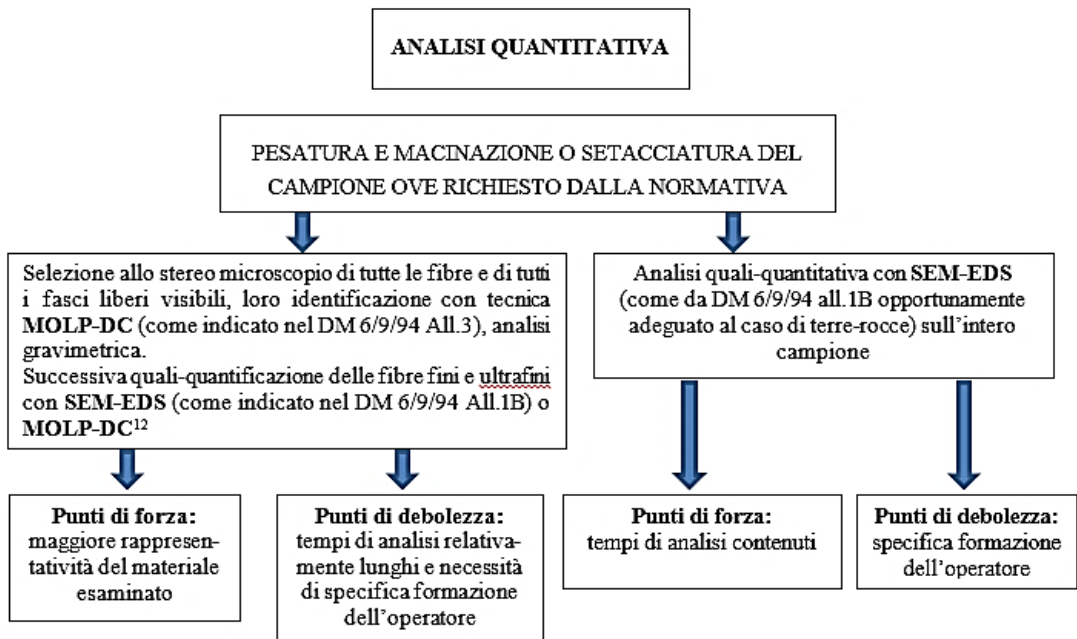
ANALISI QUANTITATIVA

PESATURA E MACINAZIONE O SETACCIATURA DEL CAMPIONE OVE RICHIESTO DALLA NORMATIVA

Selezione allo stereo microscopio di tutte le fibre e di tutti i fasci liberi visibili, loro identificazione con tecnica **MOLP-DC** (come indicato nel DM 6/9/94 All.3), analisi gravimetrica.
Successiva quali-quantificazione delle fibre fini e ultrafini con **SEM-EDS** (come indicato nel DM 6/9/94 All.1B) o **MOLP-DC**$^{12}$

Analisi quali-quantitativa con **SEM-EDS** (come da DM 6/9/94 all.1B opportunamente adeguato al caso di terre-rocce) sull'intero campione

**Punti di forza:**
maggiore rappresentatività del materiale esaminato

**Punti di debolezza:**
tempi di analisi relativamente lunghi e necessità di specifica formazione dell'operatore

**Punti di forza:**
tempi di analisi contenuti

**Punti di debolezza:**
specifica formazione dell'operatore